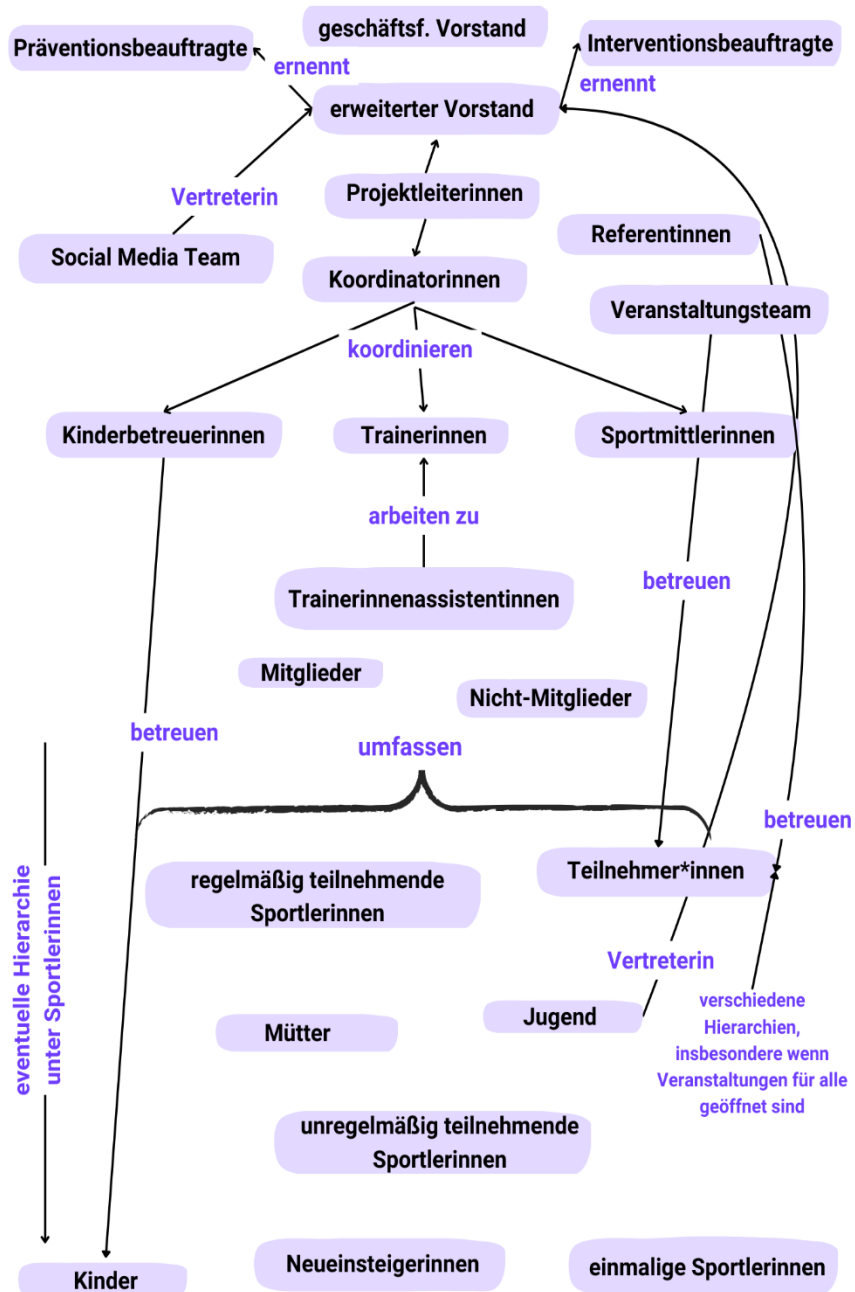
geschäftsf. Vorstand

Präventionsbeauftragte

ernennt

Interventionsbeauftragte

ernennt

erweiterter Vorstand

Projektleiterinnen

Vertreterin

Social Media Team

Referentinnen

Koordinatorinnen

Veranstaltungsteam

koordinieren

Kinderbetreuerinnen

Trainerinnen

Sportmittlerinnen

arbeiten zu

betreuen

Trainerinnenassistentinnen

Mitglieder

Nicht-Mitglieder

betreuen

umfassen

eventuelle Hierarchie unter Sportlerinnen

betreuen

regelmäßig teilnehmende Sportlerinnen

Teilnehmer*innen

Vertreterin

Jugend

verschiedene Hierarchien, insbesondere wenn Veranstaltungen für alle geöffnet sind

Mütter

unregelmäßig teilnehmende Sportlerinnen

Kinder

Neueinsteigerinnen

einmalige Sportlerinnen